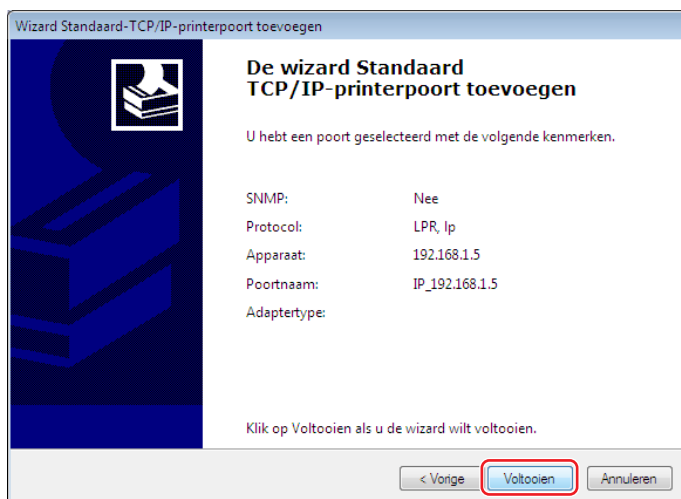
Wizard Standaard-TCP/IP-printerpoort toevoegen

De wizard Standaard TCP/IP-printerpoort toevoegen

U hebt een poort geselecteerd met de volgende kenmerken.

| | |
|---|---|
| SNMP: | Nee |
| Protocol: | LPR, lp |
| Apparaat: | 192.168.1.5 |
| Poortnaam: | IP_192.168.1.5 |
| Adaptertype: | |

Klik op Voltooien als u de wizard wilt voltooien.

< Vorige Voltooien Annuleren